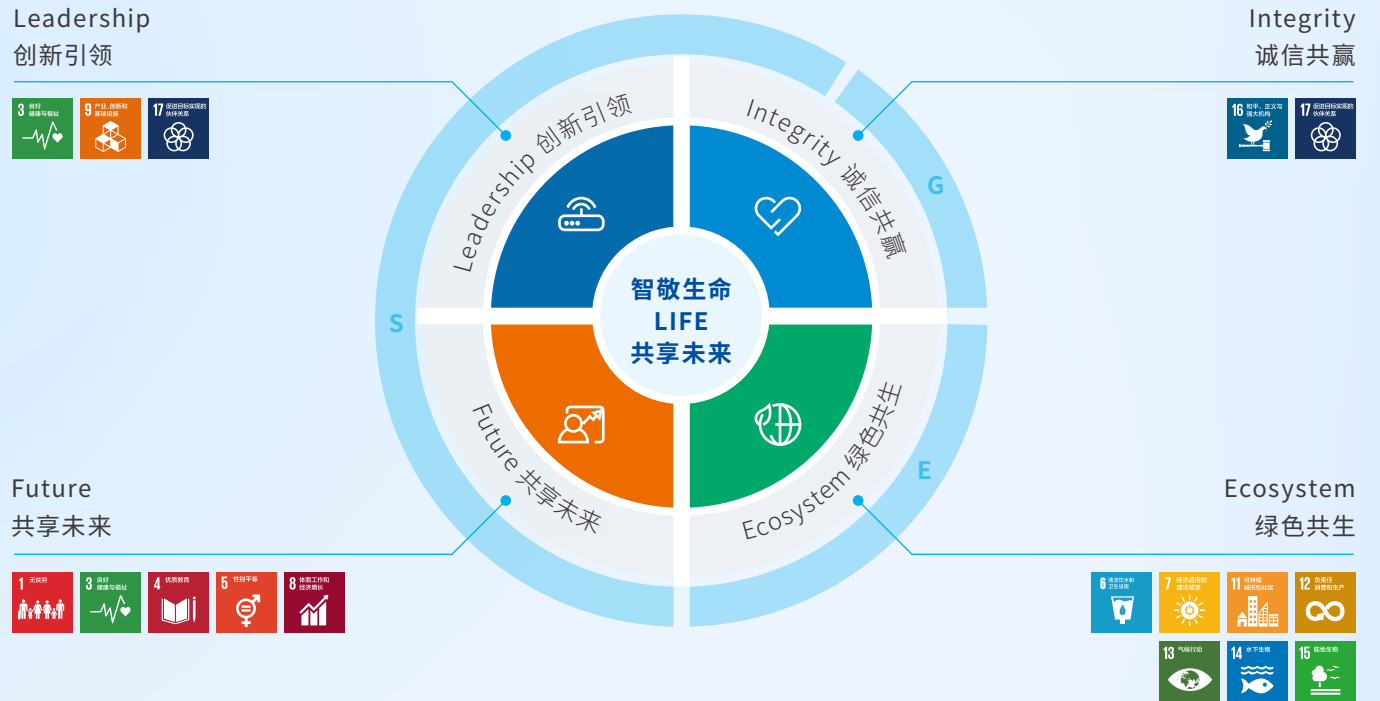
Leadership
创新引领

3 良好健康与福祉
9 产业、创新和基础设施
17 促进目标实现的伙伴关系

Integrity
诚信共赢

16 和平、正义与强大机构
17 促进目标实现的伙伴关系

Leadership 创新引领
Integrity 诚信共赢
G
S
智敬生命
LIFE
共享未来
E
Future 共享未来
Ecosystem 绿色共生

Future
共享未来

1 无贫穷
3 良好健康与福祉
4 优质教育
5 性别平等
8 体面工作和经济增长

Ecosystem
绿色共生

6 清洁饮水和卫生设施
7 经济适用的清洁能源
11 可持续城市和社区
12 负责任消费和生产
13 气候行动
14 水下生物
15 陆地生物